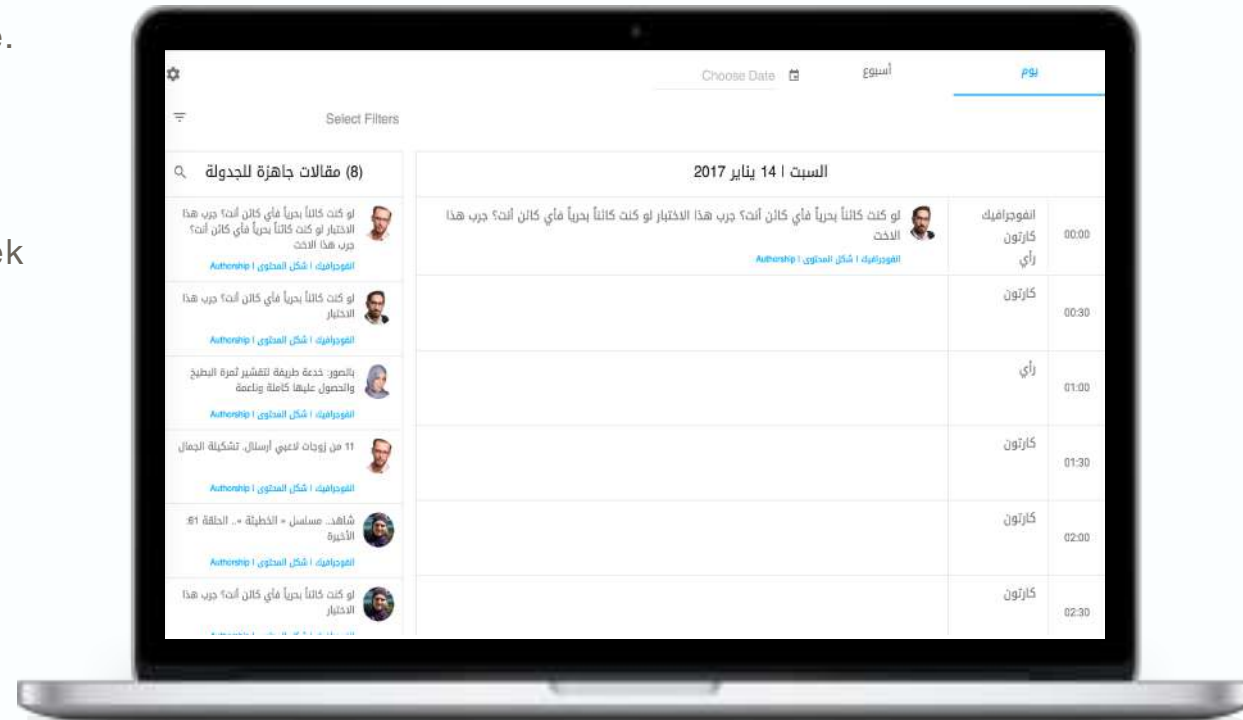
e.

ek

يوم أسبوع Choose Date

Select Filters

(8) مقالات جاهزة للجدولة

لو كنت كائناً بحرياً فأي كائن أنت؟ جرب هذا الاختبار لو كنت كائناً بحرياً فأي كائن أنت؟ جرب هذا الاخت
الفوجرافيك | شكل المحتوى | Authorship

لو كنت كائناً بحرياً فأي كائن أنت؟ جرب هذا الاختبار
الفوجرافيك | شكل المحتوى | Authorship

بالصور: خدعة طريفة لتقشير ثمرة البطيخ والحصول عليها كاملة وناعمة
الفوجرافيك | شكل المحتوى | Authorship

11 من زوجات لاعبي أرسنال.. تشكيلة الجمال
الفوجرافيك | شكل المحتوى | Authorship

شاهد.. مسلسل « الخطيئة ».. الحلقة 61 الأخيرة
الفوجرافيك | شكل المحتوى | Authorship

لو كنت كائناً بحرياً فأي كائن أنت؟ جرب هذا الاختبار

السبت | 14 يناير 2017

| | | |
|---|---|---|
| 00:00 | انفوجرافيك كارتون رأي | لو كنت كائناً بحرياً فأي كائن أنت؟ جرب هذا الاختبار لو كنت كائناً بحرياً فأي كائن أنت؟ جرب هذا الاخت الفوجرافيك | شكل المحتوى | Authorship |
| 00:30 | كارتون | |
| 01:00 | رأي | |
| 01:30 | كارتون | |
| 02:00 | كارتون | |
| 02:30 | كارتون | |